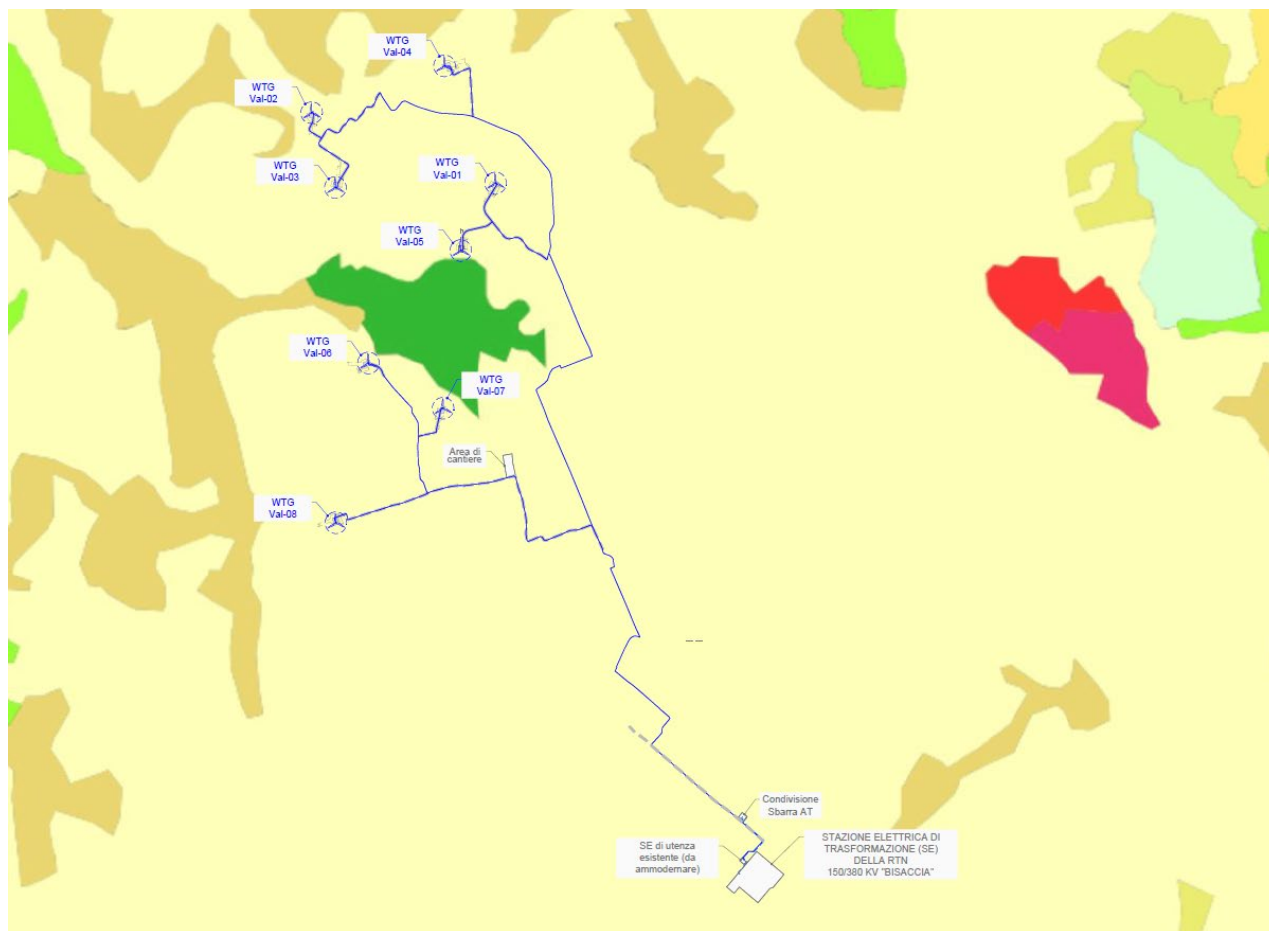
WTG
Val-04

WTG
Val-02

WTG
Val-03

WTG
Val-01

WTG
Val-05

WTG
Val-06

WTG
Val-07

Area di
cantiere

WTG
Val-08

Condivisione
Sbarra AT

SE di utenza
esistente (da
ammodemare)

STAZIONE ELETTRICA DI
TRASFORMAZIONE (SE)
DELLA RTN
150/380 KV "BISACCIA"